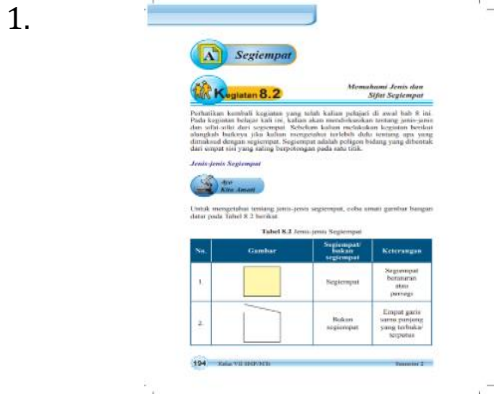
1.

Segiempat

Kegiatan 8.2

Memahami Jenis dan Sifat Segiempat

Perhatikan kembali kegiatan yang telah kalian pelajari di awal bab 8 ini. Pada kegiatan belajar kali ini, kalian akan mendiskusikan tentang jenis-jenis dan sifat-sifat dari segiempat. Sebelum kalian melakukan kegiatan berikut alangkah baiknya jika kalian mengetahui terlebih dahulu tentang apa yang dimaksud dengan segiempat. Segiempat adalah poligon bidang yang dibentuk dari empat sisi yang saling berpotongan pada satu titik.

Jenis-jenis Segiempat

Ayo Kita Amati

Untuk mengetahui tentang jenis-jenis segiempat, coba amati gambar bangun datar pada Tabel 8.2 berikut.

Tabel 8.2 Jenis-jenis Segiempat

| No. | Gambar | Segiempat/ bukan segiempat | Keterangan |
|---|---|---|---|
| 1. | | Segiempat | Segiempat beraturan atau persegi |
| 2. | | Bukan segiempat | Empat garis sama panjang yang terbuka/ terputus |

194 Kelas VII SMP/MTs Semester 2